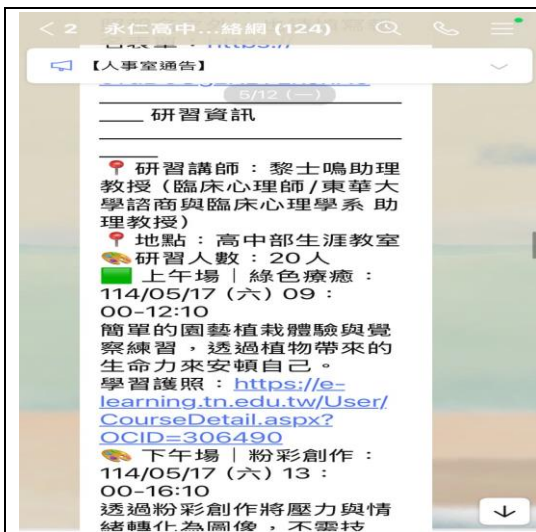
< 2 永仁高中…緒網 (124)

【人事室通告】

5/12 (一)

____ 研習資訊

📍研習講師：黎士鳴助理教授（臨床心理師/東華大學諮商與臨床心理學系 助理教授）
📍地點：高中部生涯教室
🎨研習人數：20人
🟩 上午場｜綠色療癒：114/05/17（六）09：00-12:10
簡單的園藝植栽體驗與覺察練習，透過植物帶來的生命力來安頓自己。
學習護照：https://e-learning.tn.edu.tw/User/CourseDetail.aspx?OCID=306490
🎨 下午場｜粉彩創作：114/05/17（六）13：00-16:10
透過粉彩創作將壓力與情緒轉化為圖像，不需技